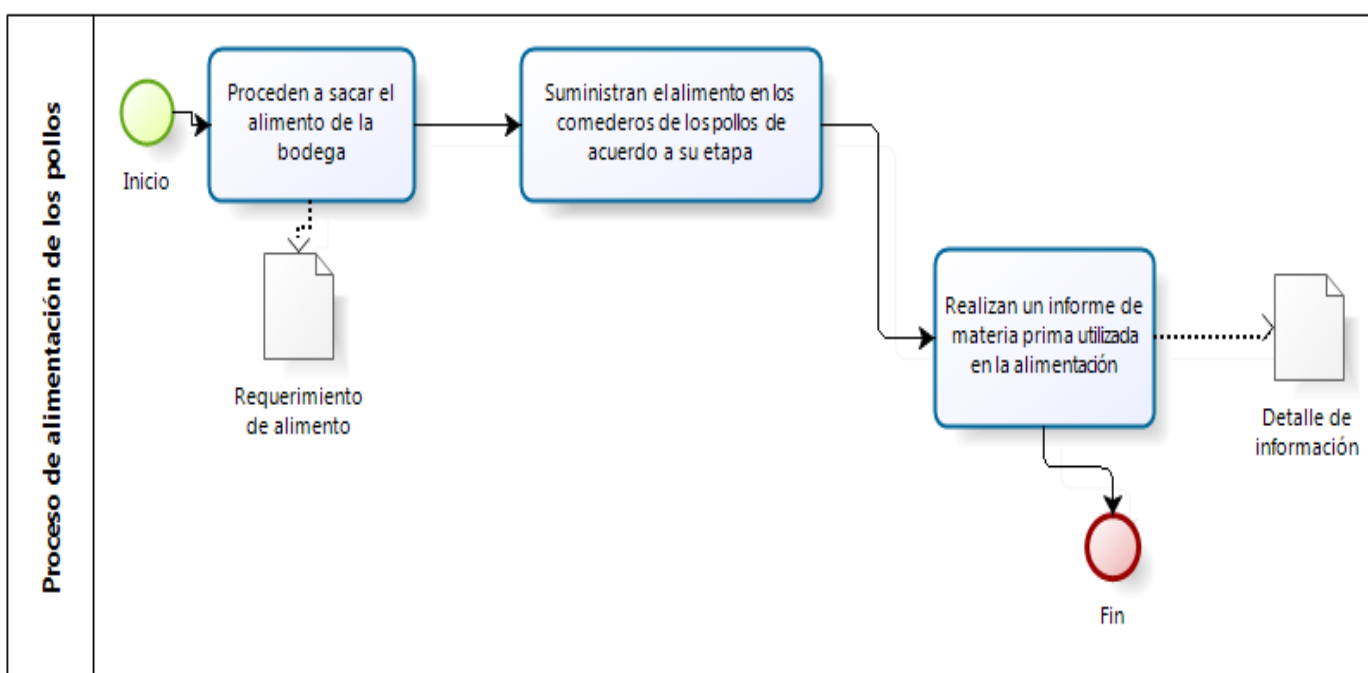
Proceso de alimentación de los pollos

Inicio

Proceden a sacar el alimento de la bodega

Requerimiento de alimento

Suministran el alimento en los comederos de los pollos de acuerdo a su etapa

Realizan un informe de materia prima utilizada en la alimentación

Detalle de información

Fin